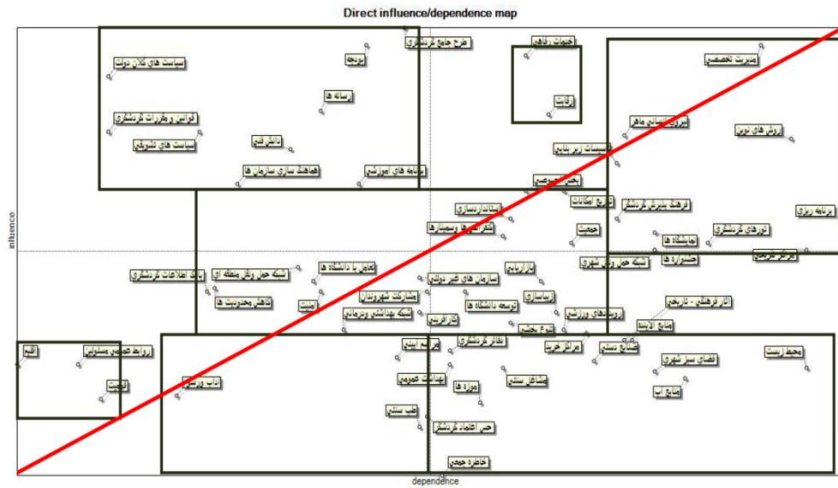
Direct influence/dependence map

influence

dependence

سیاست های کلان دولت
بودجه
رسانه ها
قوانین و مقررات گردشگری
سیاست های تشویقی
دانش فنی
هماهنگ سازی سازمان ها
برنامه های آموزشی
طرح جامع گردشگری
خدمات رفاهی
رقابت
مدیریت تخصصی
نیروی انسانی ماهر
روش های نوین
سیاست زیرساختی
بخش خصوصی
برنامه ریزی
فرهنگ پذیرش گردشگری
تورهای گردشگری
جشنواره ها
نمایشگاه ها
مراکز تفریحی
شبکه حمل و نقل شهری
تبلیغات
جذابیت
بسترسازی
تبادلات و سمینارها
سیستم اطلاعات گردشگری
شبکه حمل و نقل منطقه ای
امنیت
تعامل با دانشگاه ها
سازمان های غیر دولتی
مشارکت شهروندان
شبکه بهداشتی و درمانی
توسعه دانشگاه ها
آثار تاریخی
بازسازی
زیرساخت های ورزشی
آثار فرهنگی - تاریخی
منابع آبی
امکانات اقامتی
کیفیت
ظرفیت بین
اقلیم
روابط عمومی و مشاوره
آب و هوا
ترک ورزشی
بهداشت عمومی
موزه ها
طب سنتی
حس اعتماد گردشگری
خاطره جمعی
مراکز خرید
مشاغل سنتی
صنایع دستی
فضای سبز شهری
منابع آب
محیط زیست